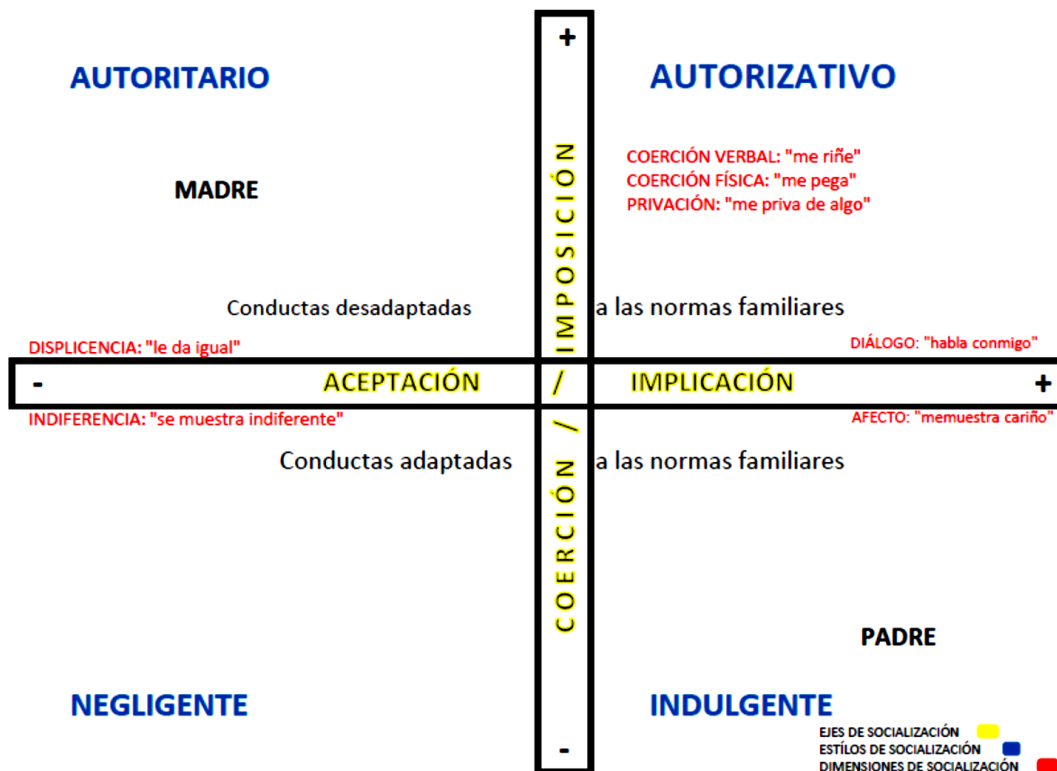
+

AUTORITARIO

AUTORIZATIVO

IMPOSICIÓN

COERCIÓN VERBAL: "me riñe"
COERCIÓN FÍSICA: "me pega"
PRIVACIÓN: "me priva de algo"

MADRE

Conductas desadaptadas a las normas familiares

DISPLICENCIA: "le da igual"

DIÁLOGO: "habla conmigo"

- ACEPTACIÓN / IMPLICACIÓN +

INDIFERENCIA: "se muestra indiferente"

AFECTO: "memuestra cariño"

Conductas adaptadas a las normas familiares

COERCIÓN /

PADRE

NEGLIGENTE

INDULGENTE

EJES DE SOCIALIZACIÓN
ESTÍLOS DE SOCIALIZACIÓN
DIMENSIONES DE SOCIALIZACIÓN

-